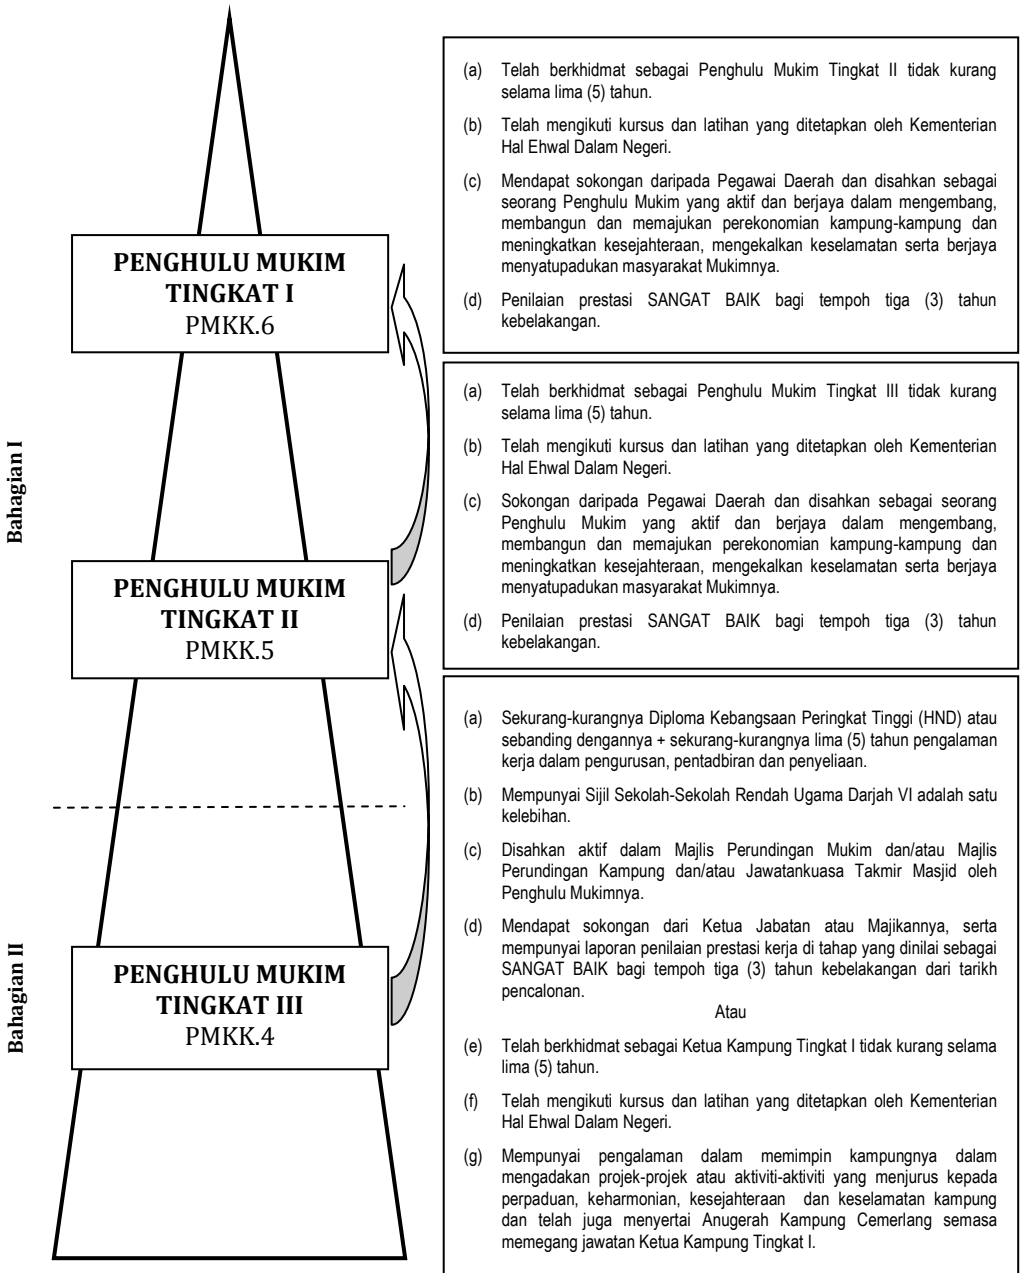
PENGHULU MUKIM TINGKAT I
PMKK.6

(a) Telah berkhidmat sebagai Penghulu Mukim Tingkat II tidak kurang selama lima (5) tahun.

(b) Telah mengikuti kursus dan latihan yang ditetapkan oleh Kementerian Hal Ehwal Dalam Negeri.

(c) Mendapat sokongan daripada Pegawai Daerah dan disahkan sebagai seorang Penghulu Mukim yang aktif dan berjaya dalam mengembang, membangun dan memajukan perekonomian kampung-kampung dan meningkatkan kesejahteraan, mengekalkan keselamatan serta berjaya menyatupadukan masyarakat Mukimnya.

(d) Penilaian prestasi SANGAT BAIK bagi tempoh tiga (3) tahun kebelakangan.

Bahagian I

PENGHULU MUKIM TINGKAT II
PMKK.5

(a) Telah berkhidmat sebagai Penghulu Mukim Tingkat III tidak kurang selama lima (5) tahun.

(b) Telah mengikuti kursus dan latihan yang ditetapkan oleh Kementerian Hal Ehwal Dalam Negeri.

(c) Sokongan daripada Pegawai Daerah dan disahkan sebagai seorang Penghulu Mukim yang aktif dan berjaya dalam mengembang, membangun dan memajukan perekonomian kampung-kampung dan meningkatkan kesejahteraan, mengekalkan keselamatan serta berjaya menyatupadukan masyarakat Mukimnya.

(d) Penilaian prestasi SANGAT BAIK bagi tempoh tiga (3) tahun kebelakangan.

Bahagian II

PENGHULU MUKIM TINGKAT III
PMKK.4

(a) Sekurang-kurangnya Diploma Kebangsaan Peringkat Tinggi (HND) atau sebanding dengannya + sekurang-kurangnya lima (5) tahun pengalaman kerja dalam pengurusan, pentadbiran dan penyeliaan.

(b) Mempunyai Sijil Sekolah-Sekolah Rendah Ugama Darjah VI adalah satu kelebihan.

(c) Disahkan aktif dalam Majlis Perundingan Mukim dan/atau Majlis Perundingan Kampung dan/atau Jawatankuasa Takmir Masjid oleh Penghulu Mukimnya.

(d) Mendapat sokongan dari Ketua Jabatan atau Majikannya, serta mempunyai laporan penilaian prestasi kerja di tahap yang dinilai sebagai SANGAT BAIK bagi tempoh tiga (3) tahun kebelakangan dari tarikh pencalonan.

Atau

(e) Telah berkhidmat sebagai Ketua Kampung Tingkat I tidak kurang selama lima (5) tahun.

(f) Telah mengikuti kursus dan latihan yang ditetapkan oleh Kementerian Hal Ehwal Dalam Negeri.

(g) Mempunyai pengalaman dalam memimpin kampungnya dalam mengadakan projek-projek atau aktiviti-aktiviti yang menjurus kepada perpaduan, keharmonian, kesejahteraan dan keselamatan kampung dan telah juga menyertai Anugerah Kampung Cemerlang semasa memegang jawatan Ketua Kampung Tingkat I.